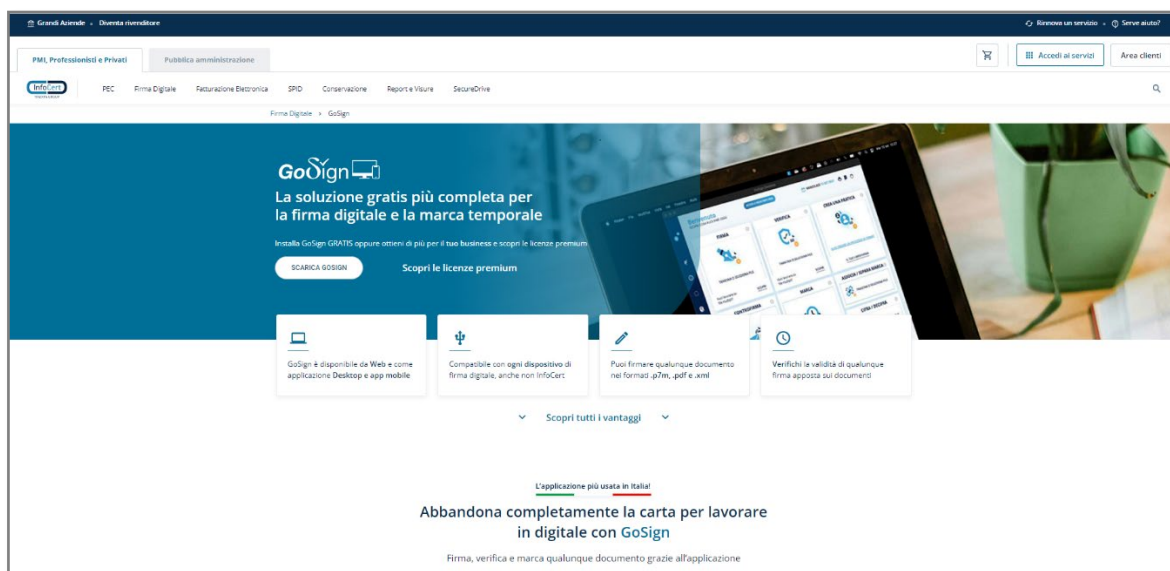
Grandi Aziende · Diventa rivenditore

Rinnova un servizio · Serve aiuto?

PMI, Professionisti e Privati

Pubblica amministrazione

Accedi ai servizi

Area clienti

InfoCert

PEC Firma Digitale Fatturazione Elettronica SPID Conservazione Report e Visure SecureDrive

Firma Digitale > GoSign

GoSign

La soluzione gratis più completa per la firma digitale e la marca temporale

Installa GoSign GRATIS oppure ottieni di più per il tuo business e scopri le licenze premium

SCARICA GOSIGN

Scopri le licenze premium

GoSign è disponibile da Web e come applicazione Desktop e app mobile

Compatibile con ogni dispositivo di firma digitale, anche non InfoCert

Puoi firmare qualunque documento nei formati .p7m, .pdf e .xml

Verifichi la validità di qualunque firma apposta sui documenti

Scopri tutti i vantaggi

L'applicazione più usata in Italia!

Abbandona completamente la carta per lavorare in digitale con GoSign

Firma, verifica e marca qualunque documento grazie all'applicazione